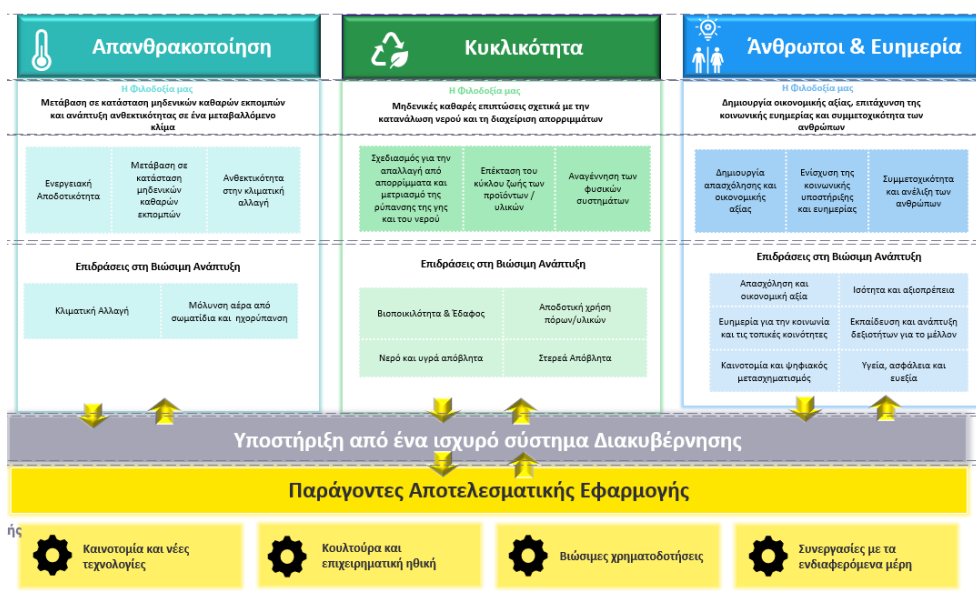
Απανθρακοποίηση

Η Φιλοσοφία μας

Μετάβαση σε κατάσταση μηδενικών καθαρών εκπομπών και ανάπτυξη ανθεκτικότητας σε ένα μεταβαλλόμενο κλίμα

Ενεργειακή Αποδοτικότητα

Μετάβαση σε κατάσταση μηδενικών καθαρών εκπομπών

Ανθεκτικότητα στην κλιματική αλλαγή

Επιδράσεις στη Βιώσιμη Ανάπτυξη

Κλιματική Αλλαγή

Μόλυνση αέρα από σωματίδια και ηχορύπανση

Κυκλικότητα

Η Φιλοσοφία μας

Μηδενικές καθαρές επιπτώσεις σχετικά με την κατανάλωση νερού και τη διαχείριση απορριμμάτων

Σχεδιασμός για την απαλλαγή από απορρίμματα και μετριασμό της ρύπανσης της γης και του νερού

Επέκταση του κύκλου ζωής των προϊόντων / υλικών

Αναγέννηση των φυσικών συστημάτων

Επιδράσεις στη Βιώσιμη Ανάπτυξη

Βιοποικιλότητα & Έδαφος

Αποδοτική χρήση πόρων/υλικών

Νερό και υγρά απόβλητα

Στερεά Απόβλητα

Άνθρωποι & Ευημερία

Η Φιλοσοφία μας

Δημιουργία οικονομικής αξίας, επιτάχυνση της κοινωνικής ευημερίας και συμμετοχικότητα των ανθρώπων

Δημιουργία απασχόλησης και οικονομικής αξίας

Ενίσχυση της κοινωνικής υποστήριξης και ευημερίας

Συμμετοχικότητα και ανέλιξη των ανθρώπων

Επιδράσεις στη Βιώσιμη Ανάπτυξη

Απασχόληση και οικονομική αξία

Ισότητα και αξιοπρέπεια

Ευημερία για την κοινωνία και τις τοπικές κοινότητες

Εκπαίδευση και ανάπτυξη δεξιοτήτων για το μέλλον

Καινοτομία και ψηφιακός μετασχηματισμός

Υγεία, ασφάλεια και ευεξία

Υποστήριξη από ένα ισχυρό σύστημα Διακυβέρνησης

Παράγοντες Αποτελεσματικής Εφαρμογής

ής

Καινοτομία και νέες τεχνολογίες

Κουλτούρα και επιχειρηματική ηθική

Βιώσιμες χρηματοδοτήσεις

Συνεργασίες με τα ενδιαφερόμενα μέρη